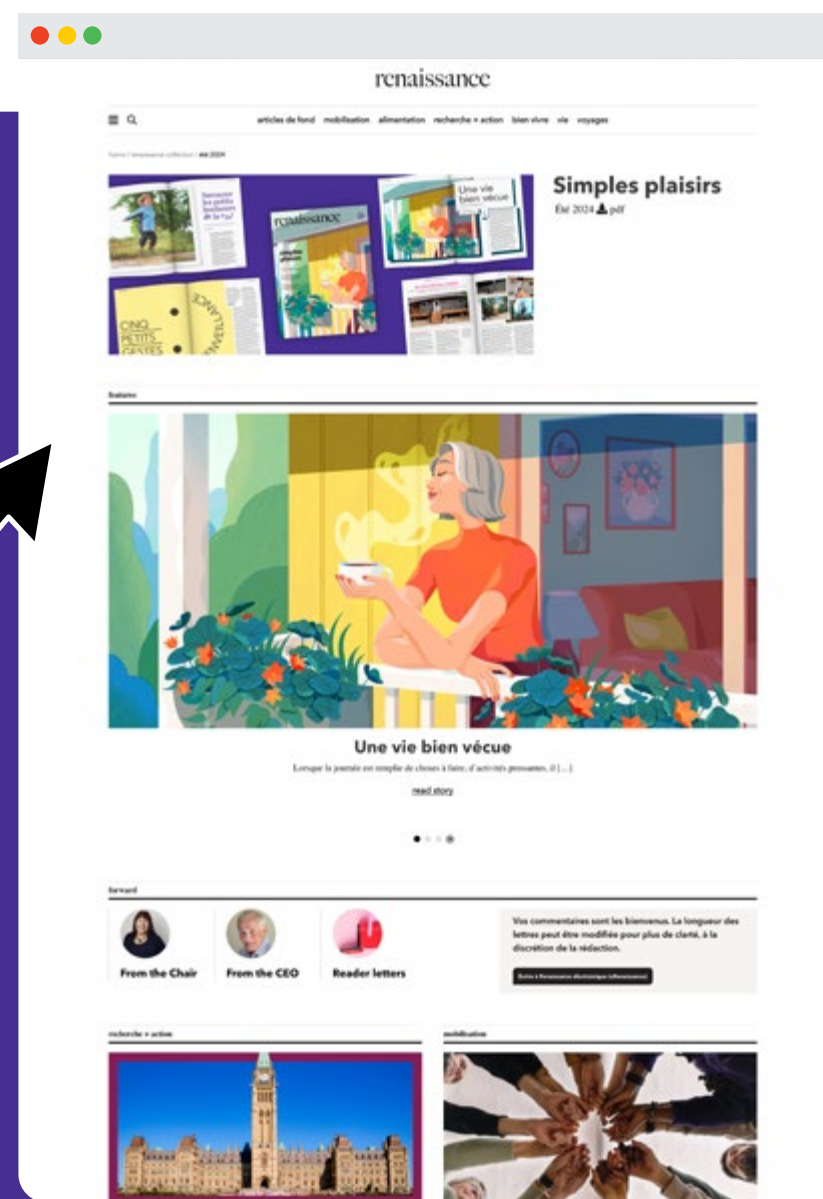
renaissance

articles de fond mobilisation alimentation recherche + action bien vivre vie voyages

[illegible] / été 2024

Savourer les petits bonheurs de la vie

renaissance

Une vie bien vécue

CINQ PETITS GESTES

Simples plaisirs
Été 2024 pdf

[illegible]

Une vie bien vécue

Lorsque la journée est remplie de choses à faire, d'activités pressantes, il [...]

read story

forward

From the Chair

From the CEO

Reader letters

Vos commentaires sont les bienvenus. La longueur des lettres peut être modifiée pour plus de clarté, à la discrétion de la rédaction.

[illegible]

recherche + action

mobilisation